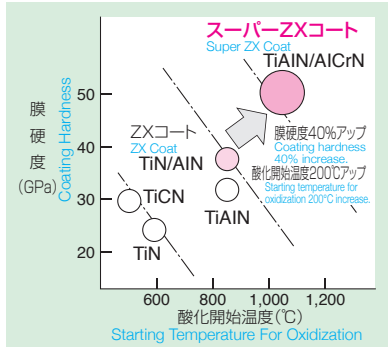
スーパーZXコート
Super ZX Coat
TiAlN/AlCrN

膜硬度 (GPa)
Coating Hardness

50
40
30
20

ZXコート
ZX Coat
TiN/AlN

膜硬度40%アップ
Coating hardness 40% increase.
酸化開始温度200℃アップ
Starting temperature for oxidization 200℃ increase.

TiCN
TiAlN
TiN

600
800
1,000
1,200

酸化開始温度(℃)
Starting Temperature For Oxidization